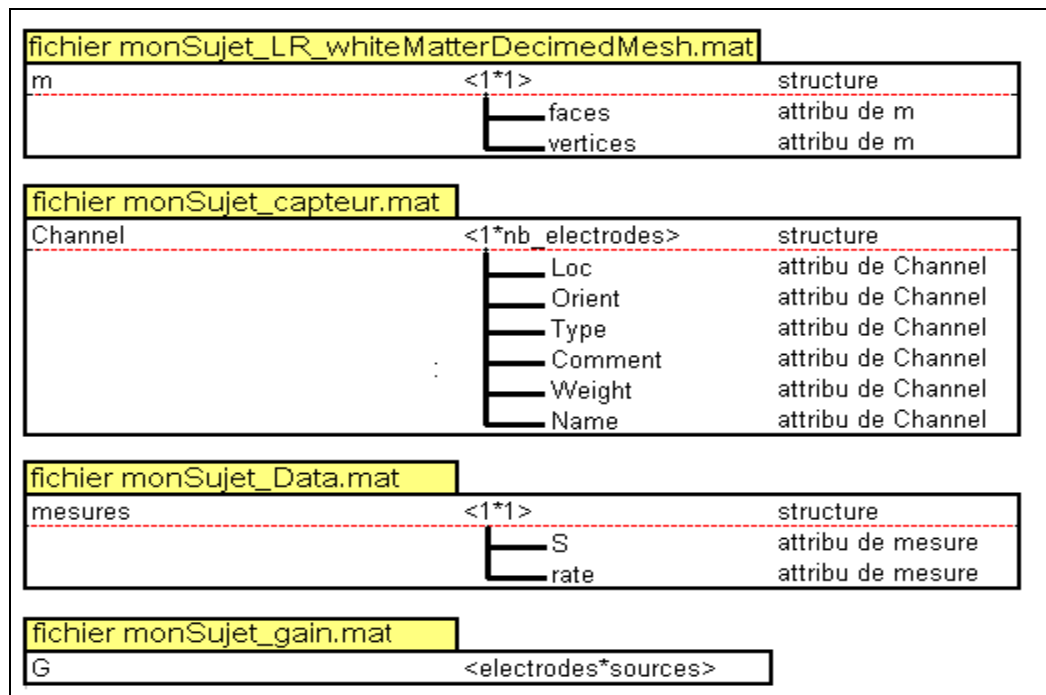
fichier monSujet_LR_whiteMatterDecimedMesh.mat

| m | <1*1> | structure |
|---|---|---|
| | faces | attribu de m |
| | vertices | attribu de m |

fichier monSujet_capteur.mat

| Channel | <1*nb_electrodes> | structure |
|---|---|---|
| | Loc | attribu de Channel |
| | Orient | attribu de Channel |
| | Type | attribu de Channel |
| | Comment | attribu de Channel |
| | Weight | attribu de Channel |
| | Name | attribu de Channel |

fichier monSujet_Data.mat

| mesures | <1*1> | structure |
|---|---|---|
| | S | attribu de mesure |
| | rate | attribu de mesure |

fichier monSujet_gain.mat

| G | <electrodes*sources> |
|---|---|